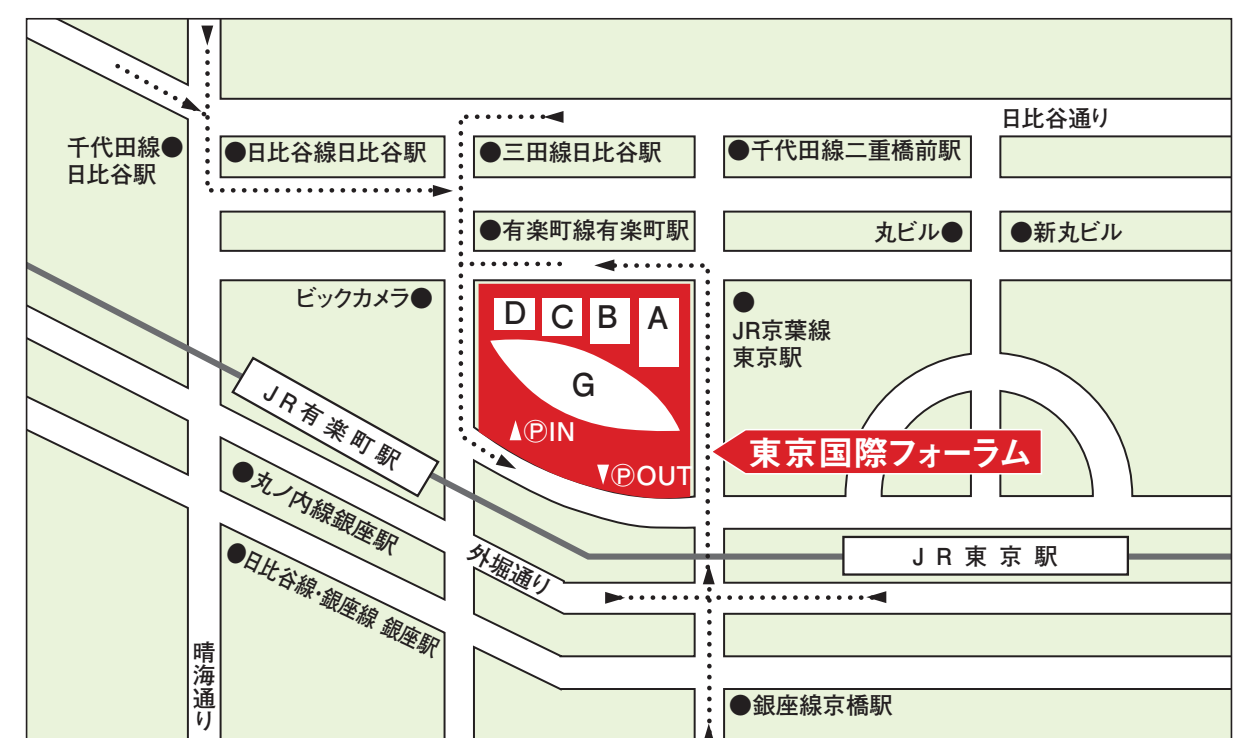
日比谷通り

千代田線●
日比谷駅

●日比谷線日比谷駅

●三田線日比谷駅

●千代田線二重橋前駅

●有楽町線有楽町駅

丸ビル●

●新丸ビル

ビックカメラ●

D C B A

G

▲ⓅIN

▼ⓅOUT

●
JR京葉線
東京駅

東京国際フォーラム

JR有楽町駅

●丸ノ内線銀座駅

●日比谷線・銀座線 銀座駅

外堀通り

JR東京駅

晴海通り

●銀座線京橋駅